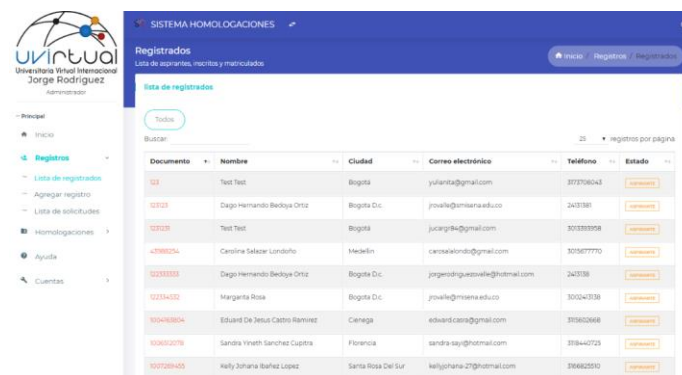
UVirtual
Universitaria Virtual Internacional
Jorge Rodriguez
Administrador

Principal
Inicio
Registros
Lista de registrados
Agregar registro
Lista de solicitudes
Homologaciones
Ayuda
Cuentas

SISTEMA HOMOLOGACIONES

Registrados
Lista de aspirantes, inscritos y matriculados

Inicio / Registros / Registrados

Lista de registrados

Todos

Buscar:

25 registros por página

| Documento | Nombre | Ciudad | Correo electrónico | Teléfono | Estado |
|---|---|---|---|---|---|
| 123 | Test Test | Bogotá | yulianita@gmail.com | 3173706043 | ASPIRANTE |
| 123123 | Dago Hernando Bedoya Ortiz | Bogotá D.c. | jrovalle@smsena.edu.co | 24131361 | ASPIRANTE |
| 1231231 | Test Test | Bogotá | jucargr84@gmail.com | 3013393958 | ASPIRANTE |
| 43166254 | Carolina Salazar Londoño | Medellin | carosalalondo@gmail.com | 3015677770 | ASPIRANTE |
| 122333333 | Dago Hernando Bedoya Ortiz | Bogotá D.c. | jorgerodriguezsvalle@hotmail.com | 2413136 | ASPIRANTE |
| 122334332 | Margarita Rosa | Bogotá D.c. | jrovalle@misena.edu.co | 3002413138 | ASPIRANTE |
| 1004163604 | Eduard De Jesus Castro Ramirez | Cienega | edwardcastro@gmail.com | 3115602668 | ASPIRANTE |
| 1006012078 | Sandra Yineth Sanchez Cupitra | Florencia | sandra-sayi@hotmail.com | 3118440725 | ASPIRANTE |
| 1007289455 | Kelly Johana Ibañez Lopez | Santa Rosa Del Sur | kellyjohana-27@hotmail.com | 3166825510 | ASPIRANTE |